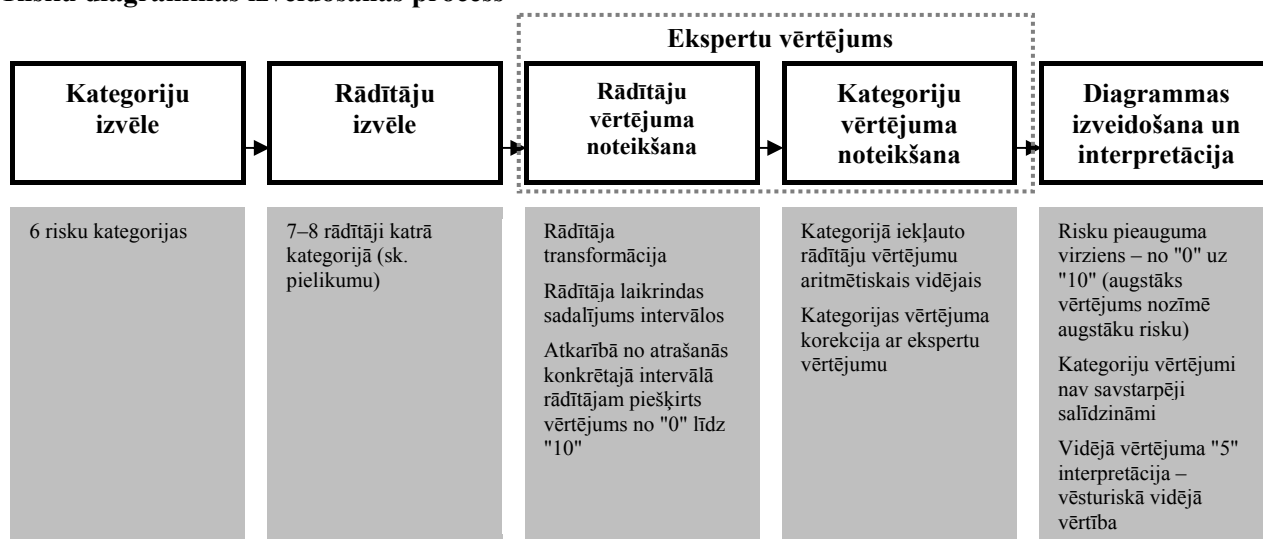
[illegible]

Ekspertu vērtējums

Kategoriju izvēle

Rādītāju izvēle

Rādītāju vērtējuma noteikšana

Kategoriju vērtējuma noteikšana

Diagrammas izveidošana un interpretācija

6 risku kategorijas

7–8 rādītāji katrā kategorijā (sk. pielikumu)

Rādītāja transformācija

Rādītāja laikrindas sadalījums intervālos

Atkarībā no atrašanās konkrētajā intervālā rādītājam piešķirts vērtējums no "0" līdz "10"

Kategorijā iekļauto rādītāju vērtējumu aritmētiskais vidējais

Kategorijas vērtējuma korekcija ar ekspertu vērtējumu

Risku pieauguma virziens – no "0" uz "10" (augstāks vērtējums nozīmē augstāku risku)

Kategoriju vērtējumi nav savstarpēji salīdzināmi

Vidējā vērtējuma "5" interpretācija – vēsturiskā vidējā vērtība